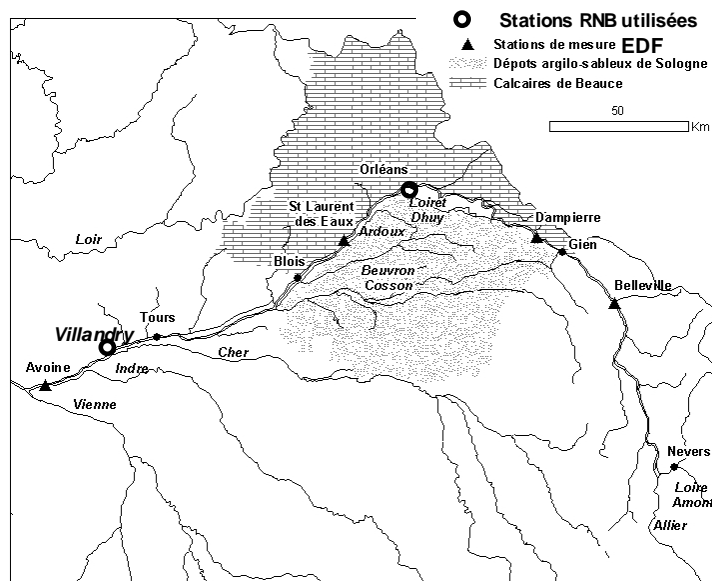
Stations RNB utilisées
Stations de mesure EDF
Dépots argilo-sableux de Sologne
Calcaires de Beauce
50
Km
Orléans
Loiret
Dhuy
St Laurent des Eaux
Ardoux
Dampierre
Gien
Loir
Blois
Beuvron
Cosson
Belleville
Tours
Villandry
Cher
Avoine
Indre
Vienne
Nevers
Loire
Amont
Allier